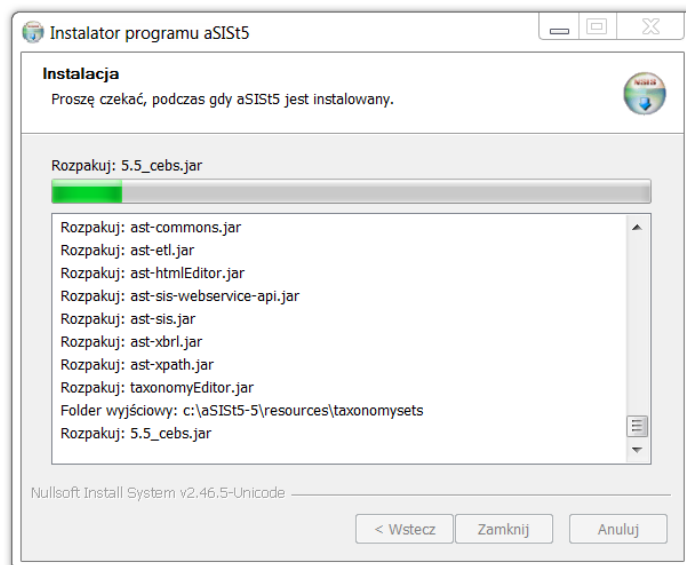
Instalator programu aSISt5

Instalacja

Proszę czekać, podczas gdy aSISt5 jest instalowany.

Rozpakuj: 5.5_cebs.jar

Rozpakuj: ast-commons.jar
Rozpakuj: ast-etl.jar
Rozpakuj: ast-htmlEditor.jar
Rozpakuj: ast-sis-webservice-api.jar
Rozpakuj: ast-sis.jar
Rozpakuj: ast-xbrl.jar
Rozpakuj: ast-xpath.jar
Rozpakuj: taxonomyEditor.jar
Folder wyjściowy: c:\aSISt5-5\resources\taxonomysets
Rozpakuj: 5.5_cebs.jar

Nullsoft Install System v2.46.5-Unicode

< Wstecz
Zamknij
Anuluj